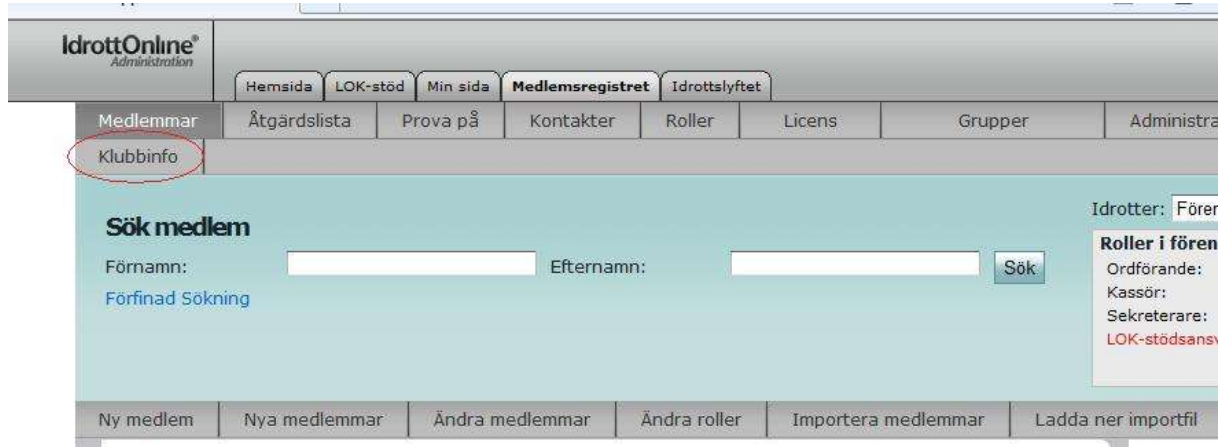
IdrottOnline®
Administration

Hemsida | LOK-stöd | Min sida | Medlemsregistret | Idrottslyftet

Medlemmar | Åtgärdslista | Prova på | Kontakter | Roller | Licens | Grupper | Administra

Klubbinfo

Sök medlem

Förnamn:

Efternamn:

Sök

Förfinad Sökning

Idrotter: Fören

Roller i fören

Ordförande:

Kassör:

Sekreterare:

LOK-stödsansv

Ny medlem | Nya medlemmar | Ändra medlemmar | Ändra roller | Importera medlemmar | Ladda ner importfil